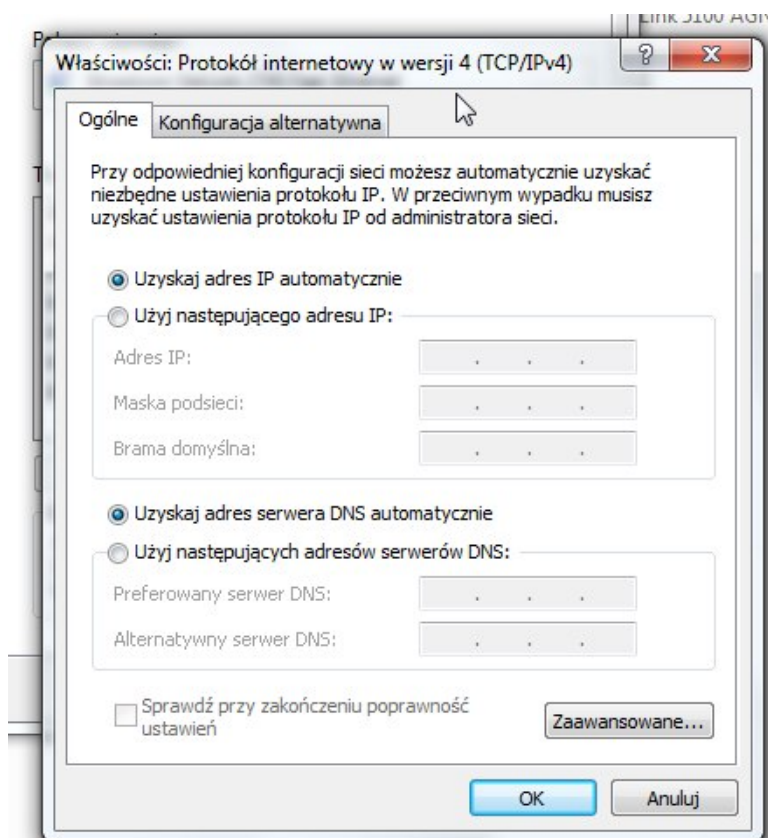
Link 5100 AGN

Właściwości: Protokół internetowy w wersji 4 (TCP/IPv4)

?

X

Ogólne

Konfiguracja alternatywna

Przy odpowiedniej konfiguracji sieci możesz automatycznie uzyskać niezbędne ustawienia protokołu IP. W przeciwnym wypadku musisz uzyskać ustawienia protokołu IP od administratora sieci.

Uzyskaj adres IP automatycznie

Użyj następującego adresu IP:

Adres IP:

Maska podsieci:

Brama domyślna:

Uzyskaj adres serwera DNS automatycznie

Użyj następujących adresów serwerów DNS:

Preferowany serwer DNS:

Alternatywny serwer DNS:

Sprawdź przy zakończeniu poprawność ustawień

Zaawansowane...

OK

Anuluj